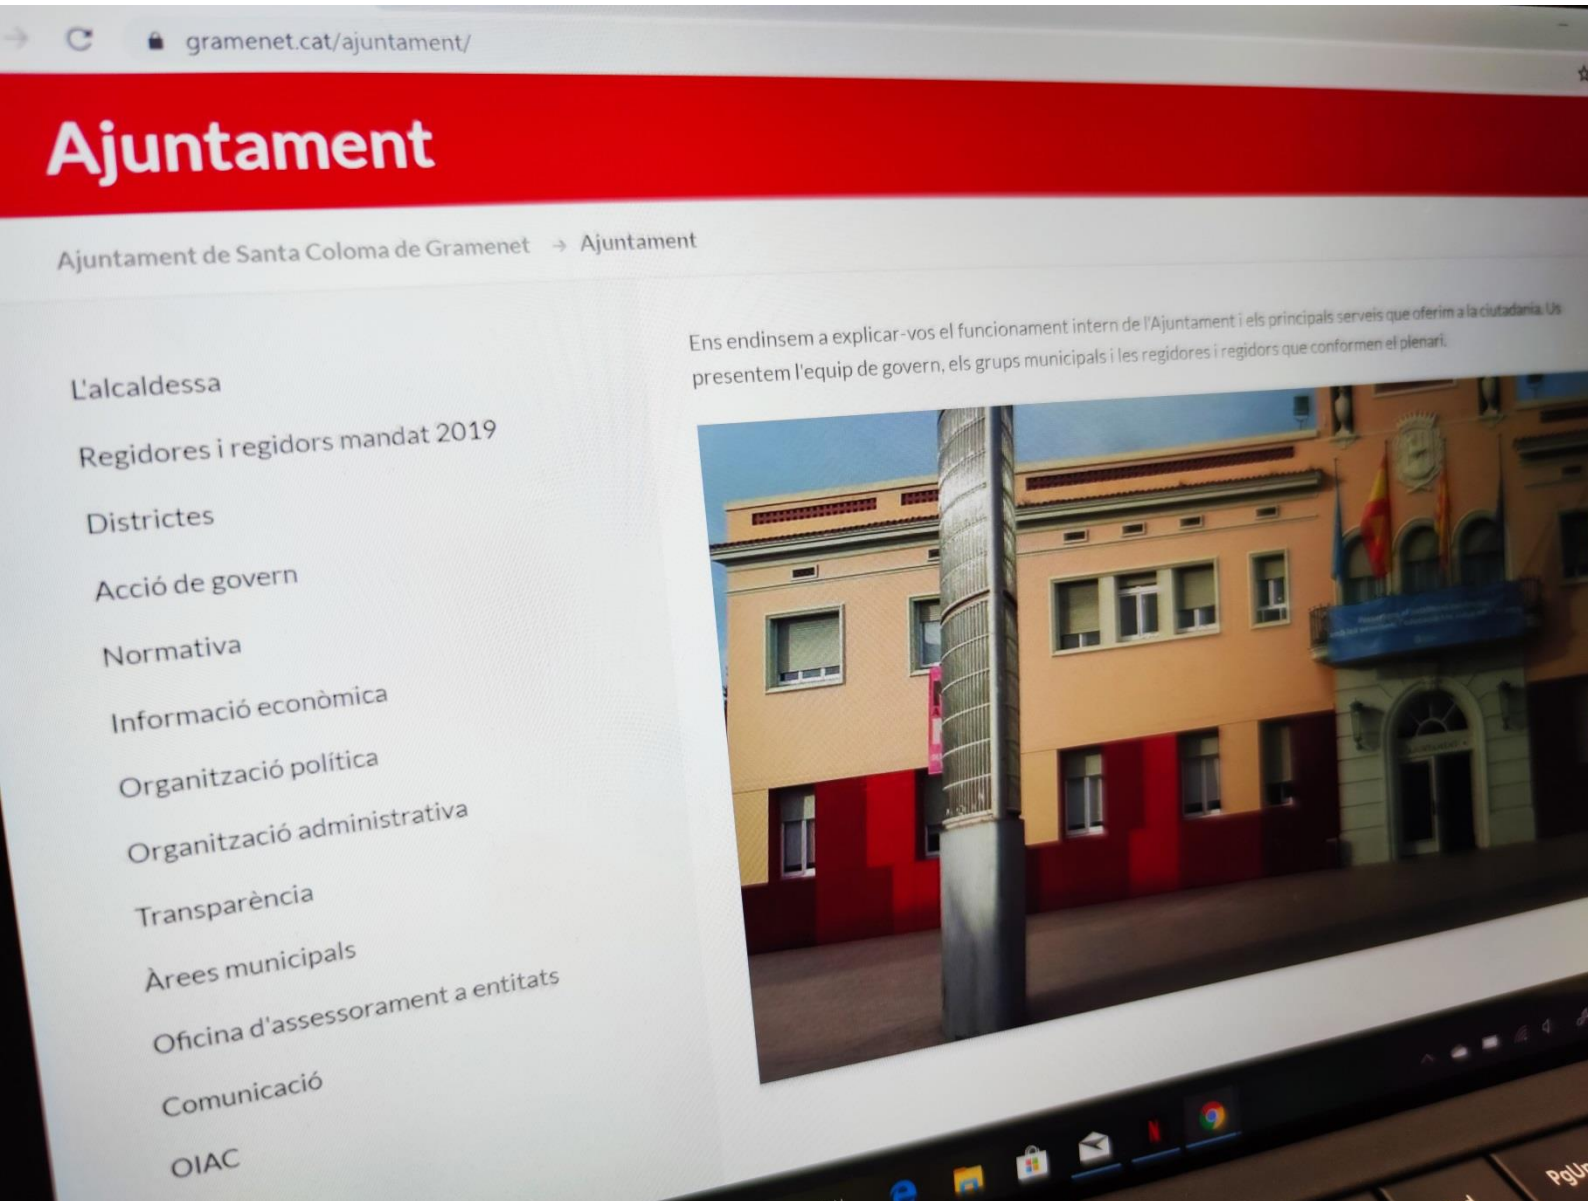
gramenet.cat/ajuntament/

Ajuntament

Ajuntament de Santa Coloma de Gramenet → Ajuntament

Ens endinsem a explicar-vos el funcionament intern de l'Ajuntament i els principals serveis que oferim a la ciutadania. Us presentem l'equip de govern, els grups municipals i les regidores i regidors que conformen el plenari.

L'alcaldessa

Regidores i regidors mandat 2019

Districtes

Acció de govern

Normativa

Informació econòmica

Organització política

Organització administrativa

Transparència

Àrees municipals

Oficina d'assessorament a entitats

Comunicació

OIAC

PgUp